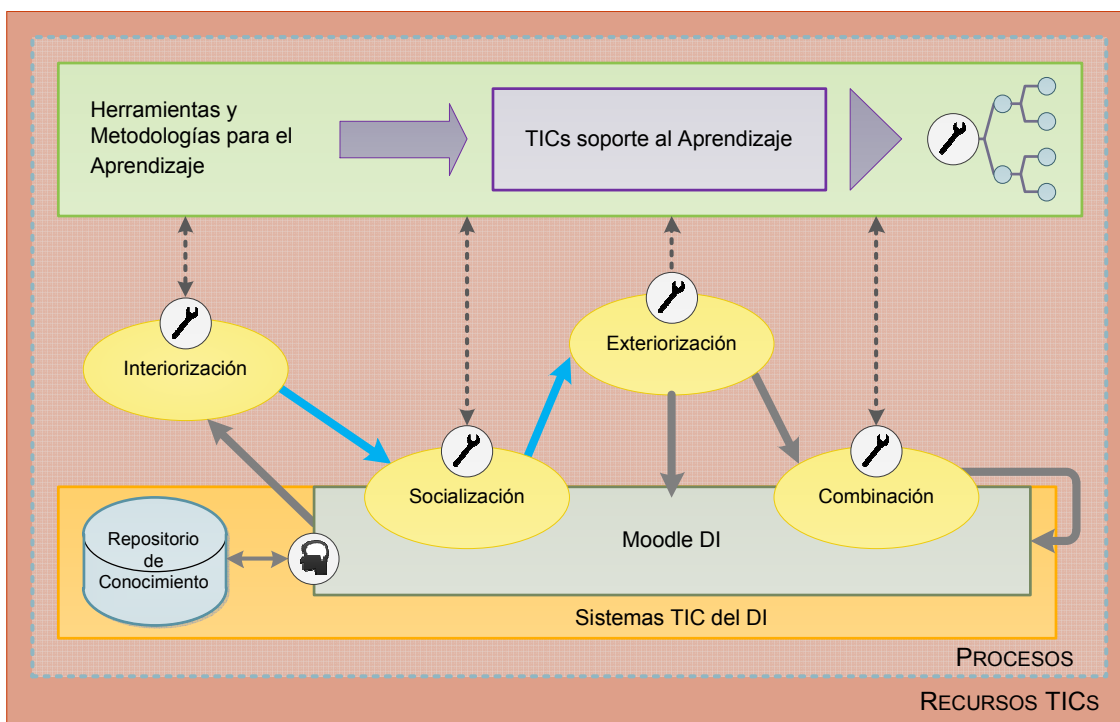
Herramientas y Metodologías para el Aprendizaje

TICs soporte al Aprendizaje

Interiorización

Exteriorización

Socialización

Combinación

Repositorio de Conocimiento

Moodle DI

Sistemas TIC del DI

PROCESOS

RECURSOS TICs